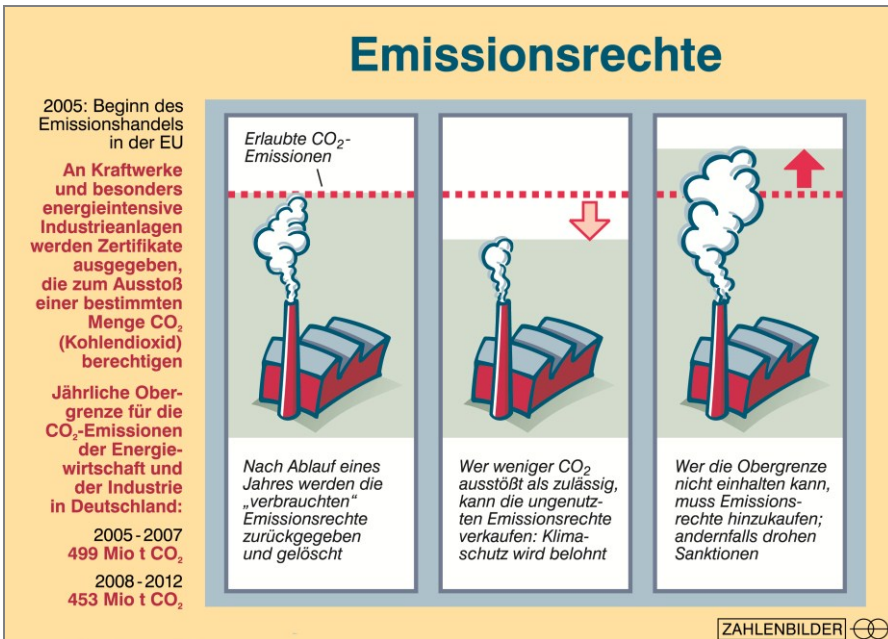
Emissionsrechte

2005: Beginn des Emissionshandels in der EU

An Kraftwerke und besonders energieintensive Industrieanlagen werden Zertifikate ausgegeben, die zum Ausstoß einer bestimmten Menge $CO_2$ (Kohlendioxid) berechtigen

Jährliche Obergrenze für die $CO_2$-Emissionen der Energiewirtschaft und der Industrie in Deutschland:

2005 - 2007
499 Mio t $CO_2$

2008 - 2012
453 Mio t $CO_2$

Erlaubte $CO_2$-Emissionen

Nach Ablauf eines Jahres werden die „verbrauchten" Emissionsrechte zurückgegeben und gelöscht

Wer weniger $CO_2$ ausstößt als zulässig, kann die ungenutzten Emissionsrechte verkaufen: Klimaschutz wird belohnt

Wer die Obergrenze nicht einhalten kann, muss Emissionsrechte hinzukaufen; andernfalls drohen Sanktionen

ZAHLENBILDER